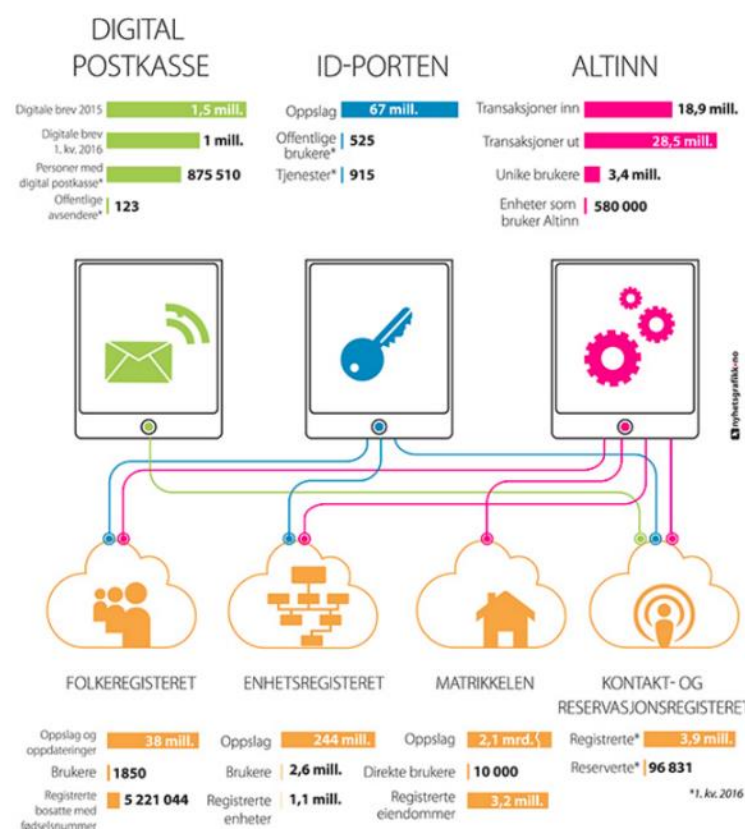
DIGITAL POSTKASSE

Digitale brev 2015 1,5 mill.
Digitale brev 1. kv. 2016 1 mill.
Personer med digital postkasse* 875 510
Offentlige avsendere* 123

ID-PORTEN

Oppslag 67 mill.
Offentlige brukere* 525
Tjenester* 915

ALTINN

Transaksjoner inn 18,9 mill.
Transaksjoner ut 28,5 mill.
Unike brukere 3,4 mill.
Enheter som bruker Altinn 580 000

nyhetsgrafikk.no

FOLKEREGISTERET

Oppslag og oppdateringer 38 mill.
Brukere 1850
Registrerte bosatte med fødselsnummer 5 221 044

ENHETSREGISTERET

Oppslag 244 mill.
Brukere 2,6 mill.
Registrerte enheter 1,1 mill.

MATRIKKELEN

Oppslag 2,1 mrd.
Direkte brukere 10 000
Registrerte eiendommer 3,2 mill.

KONTAKT- OG RESERVASJONSREGISTERET

Registrerte* 3,9 mill.
Reserverte* 96 831

*1. kv. 2016